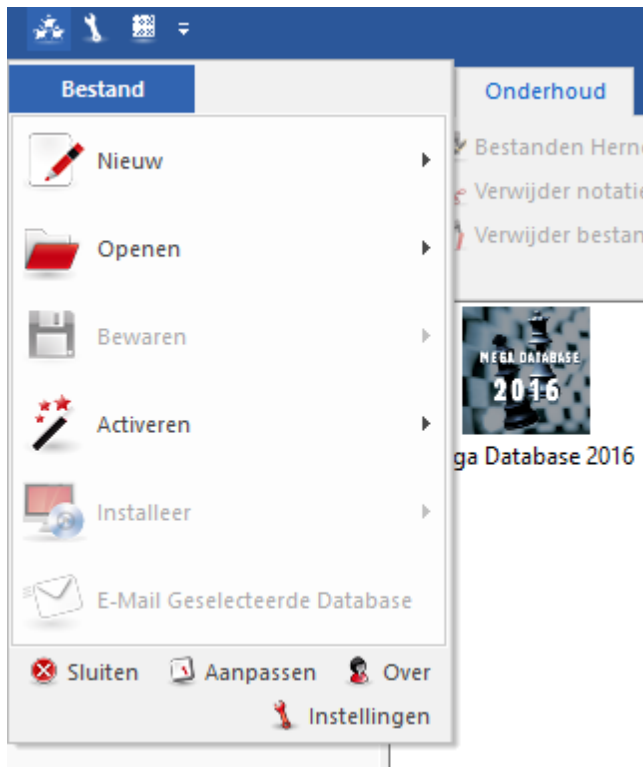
Bestand

Onderhoud

Bestanden Herne

Verwijder notatie

Verwijder bestan

Nieuw

Openen

Bewaren

Activeren

Installeer

E-Mail Geselecteerde Database

MEGA DATABASE 2016

ga Database 2016

Sluiten

Aanpassen

Over

Instellingen